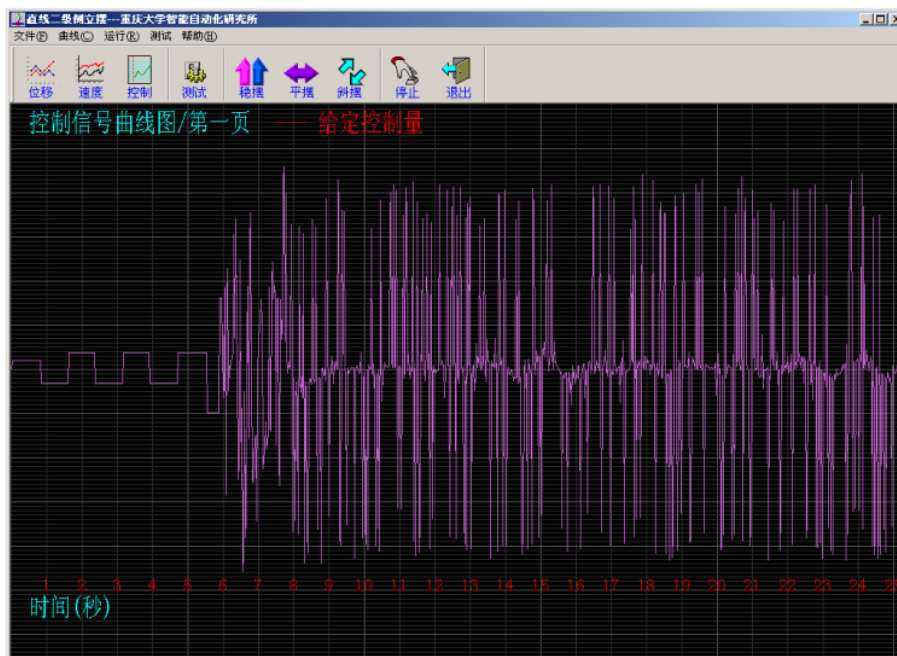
直线二级倒立摆---重庆大学智能自动化研究所

文件(F) 曲线(C) 运行(R) 测试 帮助(H)

位移 速度 控制 测试 稳摆 平摆 斜摆 停止 退出

控制信号曲线图/第一页 —— 给定控制量

1 2 3 4 5 6 7 8 9 10 11 12 13 14 15 16 17 18 19 20 21 22 23 24 25

时间(秒)